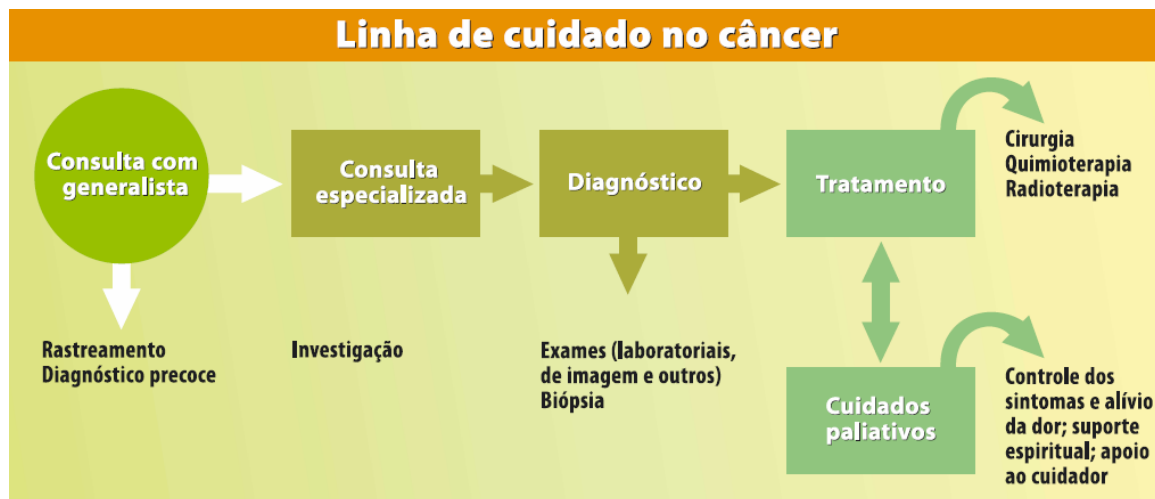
Linha de cuidado no câncer

Consulta com generalista

Rastreamento
Diagnóstico precoce

Consulta especializada

Investigação

Diagnóstico

Exames (laboratoriais, de imagem e outros)
Biópsia

Tratamento

Cirurgia
Quimioterapia
Radioterapia

Cuidados paliativos

Controle dos sintomas e alívio da dor; suporte espiritual; apoio ao cuidador